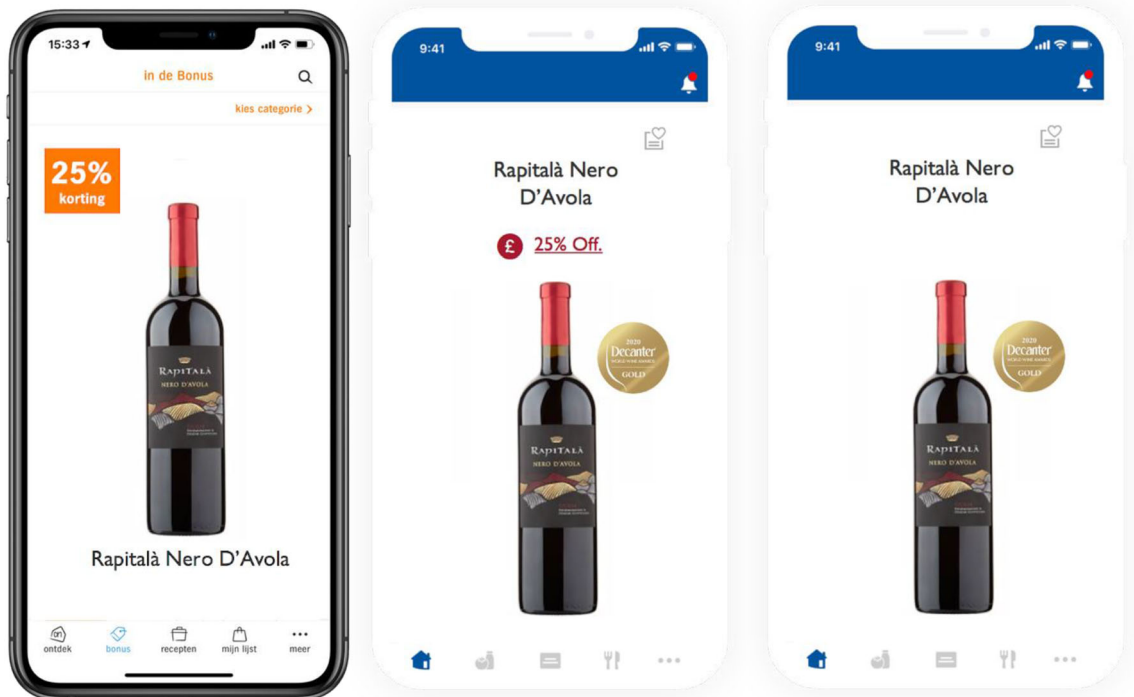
15:33
in de Bonus
kies categorie >
25%
korting
RAPITALÀ
NERO D'AVOLA
Rapitalà Nero D'Avola
ontdek
bonus
recepten
mijn lijst
meer

9:41
Rapitalà Nero D'Avola
£ 25% Off.
2020
Decanter
WORLD WINE AWARDS
GOLD
RAPITALÀ
NERO D'AVOLA

9:41
Rapitalà Nero D'Avola
2020
Decanter
WORLD WINE AWARDS
GOLD
RAPITALÀ
NERO D'AVOLA